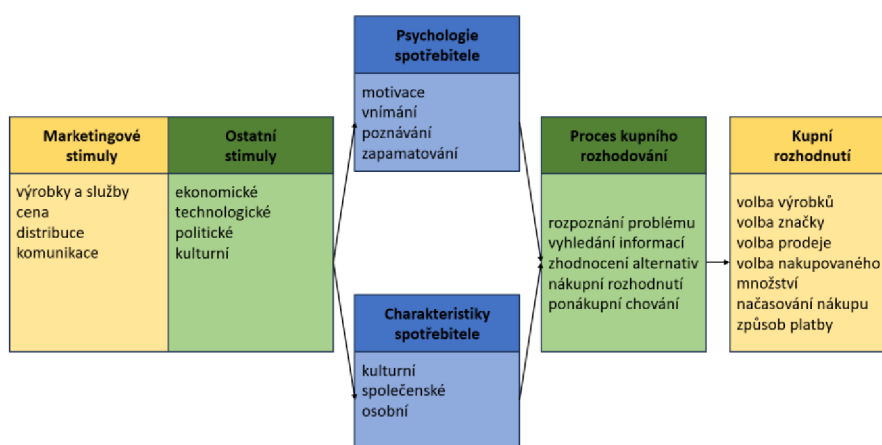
Marketingové stimuly

výrobky a služby
cena
distribuce
komunikace

Ostatní stimuly

ekonomické
technologické
politické
kulturní

Psychologie spotřebitele

motivace
vnímání
poznávání
zapamatování

Charakteristiky spotřebitele

kulturní
společenské
osobní

Proces kupního rozhodování

rozpoznání problému
vyhledání informací
zhodnocení alternativ
nákupní rozhodnutí
ponákupní chování

Kupní rozhodnutí

volba výrobků
volba značky
volba prodeje
volba nakupovaného množství
načasování nákupu
způsob platby